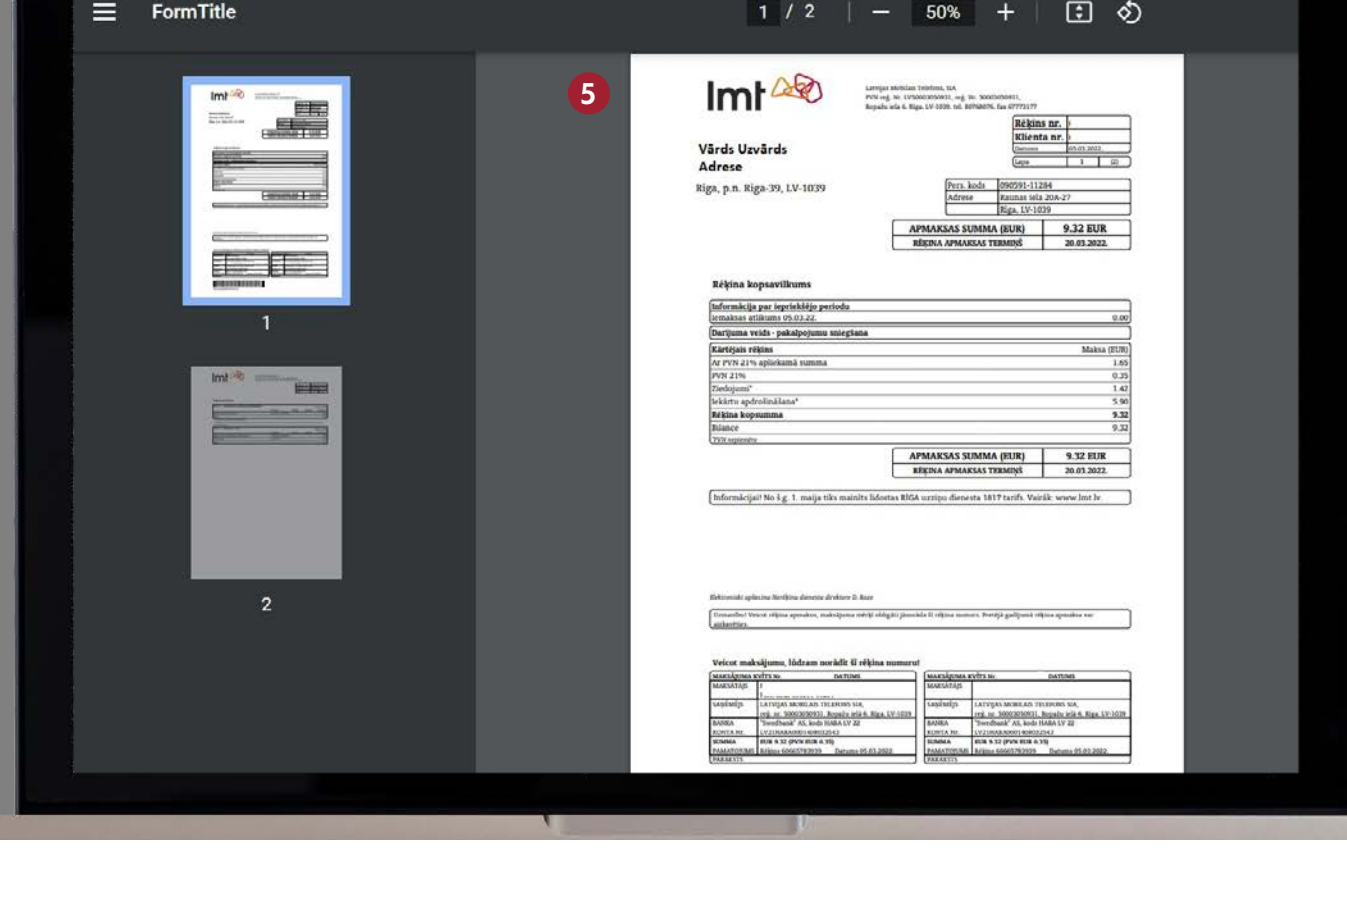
FormTitle

1 / 2

50%

1

2

5

lmt

Latvijas Mobilais Telefons, SIA
PVN reģ. Nr. LV50003050931, reģ. Nr. 50003050931,
Ropažu iela 6, Rīga, LV-1039, tel. 80768076, fax 67773177

Rēķins nr.
Klienta nr.
Datums 05.03.2022.
Lapa 1 (2)

Vārds Uzvārds
Adrese

Rīga, p.n. Rīga-39, LV-1039

| Pers. kods | 090591-11284 |
|---|---|
| Adrese | Kauņas iela 20A-27 |
| | Rīga, LV-1039 |

| APMAKSAS SUMMA (EUR) | 9.32 EUR |
|---|---|
| RĒĶINA APMAKSAS TERMIŅŠ | 20.03.2022. |

Rēķina kopsavilkums

| Informācija par iepriekšējo periodu | |
|---|---|
| Iemaksas atlikums 05.03.22. | 0.00 |
| Darījuma veids - pakalpojumu sniegšana | |
| Kārtējais rēķins | Maksa (EUR) |
| Ar PVN 21% apliekamā summa | 1.65 |
| PVN 21% | 0.35 |
| Ziedojumi* | 1.42 |
| Iekārtu apdrošināšana* | 5.90 |
| Rēķina kopsumma | 9.32 |
| Bilance | 9.32 |
| *PVN neapmērs | |

| APMAKSAS SUMMA (EUR) | 9.32 EUR |
|---|---|
| RĒĶINA APMAKSAS TERMIŅŠ | 20.03.2022. |

Informācijai! No 1.g. 1. maija tiks mainīts lidostas RĪGA uzziņu dienesta 1817 tarifs. Vairāk: www.lmt.lv

Elektroniski apliecina Norēķinu dienesta direktore D. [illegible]

Uzmanību! Veicot rēķina apmaksu, maksājuma mērķī obligāti jānorāda šī rēķina numurs. Pretējā gadījumā rēķina apmaksa var aizkavēties.

Veicot maksājumu, lūdzam norādīt šī rēķina numuru!

| MAKSĀJUMA KVĪTS Nr. | DATUMS |
|---|---|
| MAKSĀTĀJS | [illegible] |
| SAŅĒMĒJS | LATVIJAS MOBILAIS TELEFONS SIA, reģ. nr. 50003050931, Ropažu iela 6, Rīga, LV-1039 |
| BANKA | "Swedbank" AS, kods HABA LV 22 |
| KONTA Nr. | LV21HABA0001408032542 |
| SUMMA | EUR 9.32 (PVN EUR 0.35) |
| PAMATOJUMS | Rēķins 60667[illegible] Datums 05.03.2022. |
| PARAKSTS | |

| MAKSĀJUMA KVĪTS Nr. | DATUMS |
|---|---|
| MAKSĀTĀJS | |
| SAŅĒMĒJS | LATVIJAS MOBILAIS TELEFONS SIA, reģ. nr. 50003050931, Ropažu iela 6, Rīga, LV-1039 |
| BANKA | "Swedbank" AS, kods HABA LV 22 |
| KONTA Nr. | LV21HABA0001408032542 |
| SUMMA | EUR 9.32 (PVN EUR 0.35) |
| PAMATOJUMS | Rēķins 60667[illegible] Datums 05.03.2022. |
| PARAKSTS | |